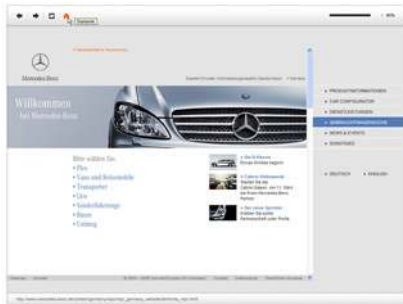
Startseite

Mercedes-Benz

Willkommen bei Mercedes-Benz

Bitte wählen Sie:
• Pkw
• Vans und Reisemobile
• Transporter
• Lkw
• Sonderfahrzeuge
• Busse
• Unimog

» PRODUKTINFORMATIONEN
» CAR CONFIGURATOR
» DIENSTLEISTUNGEN
» NEWS & EVENTS
» DEUTSCH
» ENGLISH

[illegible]